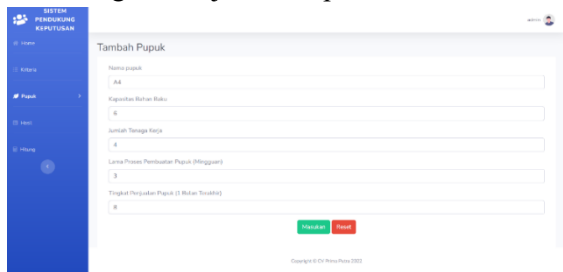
SISTEM PENDUKUNG KEPUTUSAN

Home

Kriteria

Pupuk

Hasil

Hitung

admin

Tambah Pupuk

Nama pupuk

A4

Kapasitas Bahan Baku

6

Jumlah Tenaga Kerja

4

Lama Proses Pembuatan Pupuk (Mingguan)

3

Tingkat Penjualan Pupuk (1 Bulan Terakhir)

8

Masukan Reset

Copyright © CV Prima Putra 2022